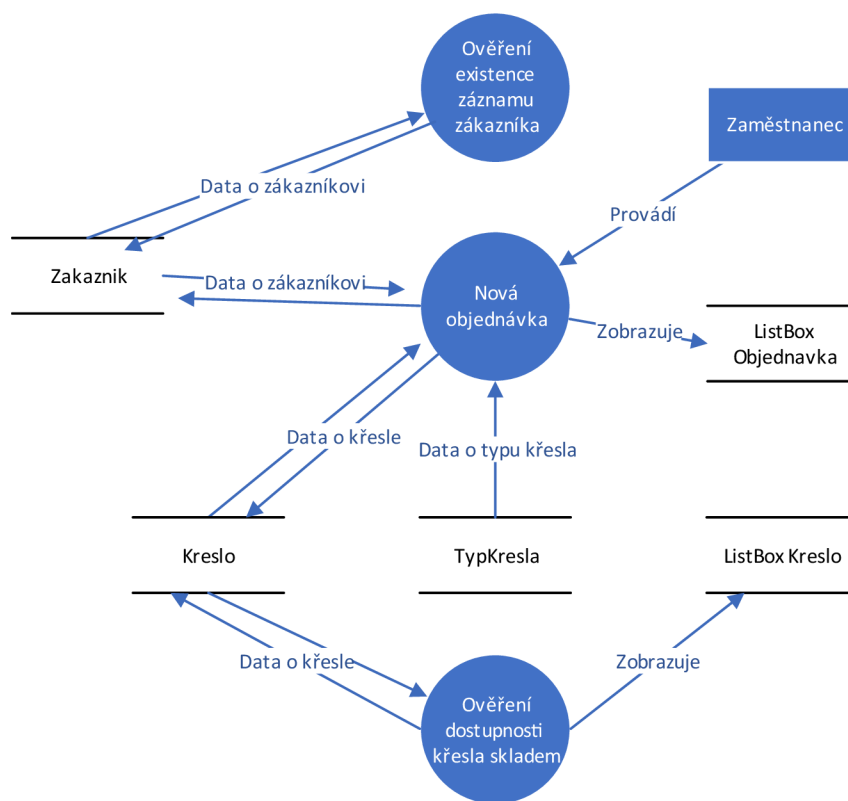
Ověření existence záznamu zákazníka

Zaměstnanec

Data o zákazníkovi

Provádí

Zakaznik

Data o zákazníkovi

Nová objednávka

Zobrazuje

ListBox Objednavka

Data o křesle

Data o typu křesla

Kreslo

TypKresla

ListBox Kreslo

Data o křesle

Zobrazuje

Ověření dostupnosti křesla skladem